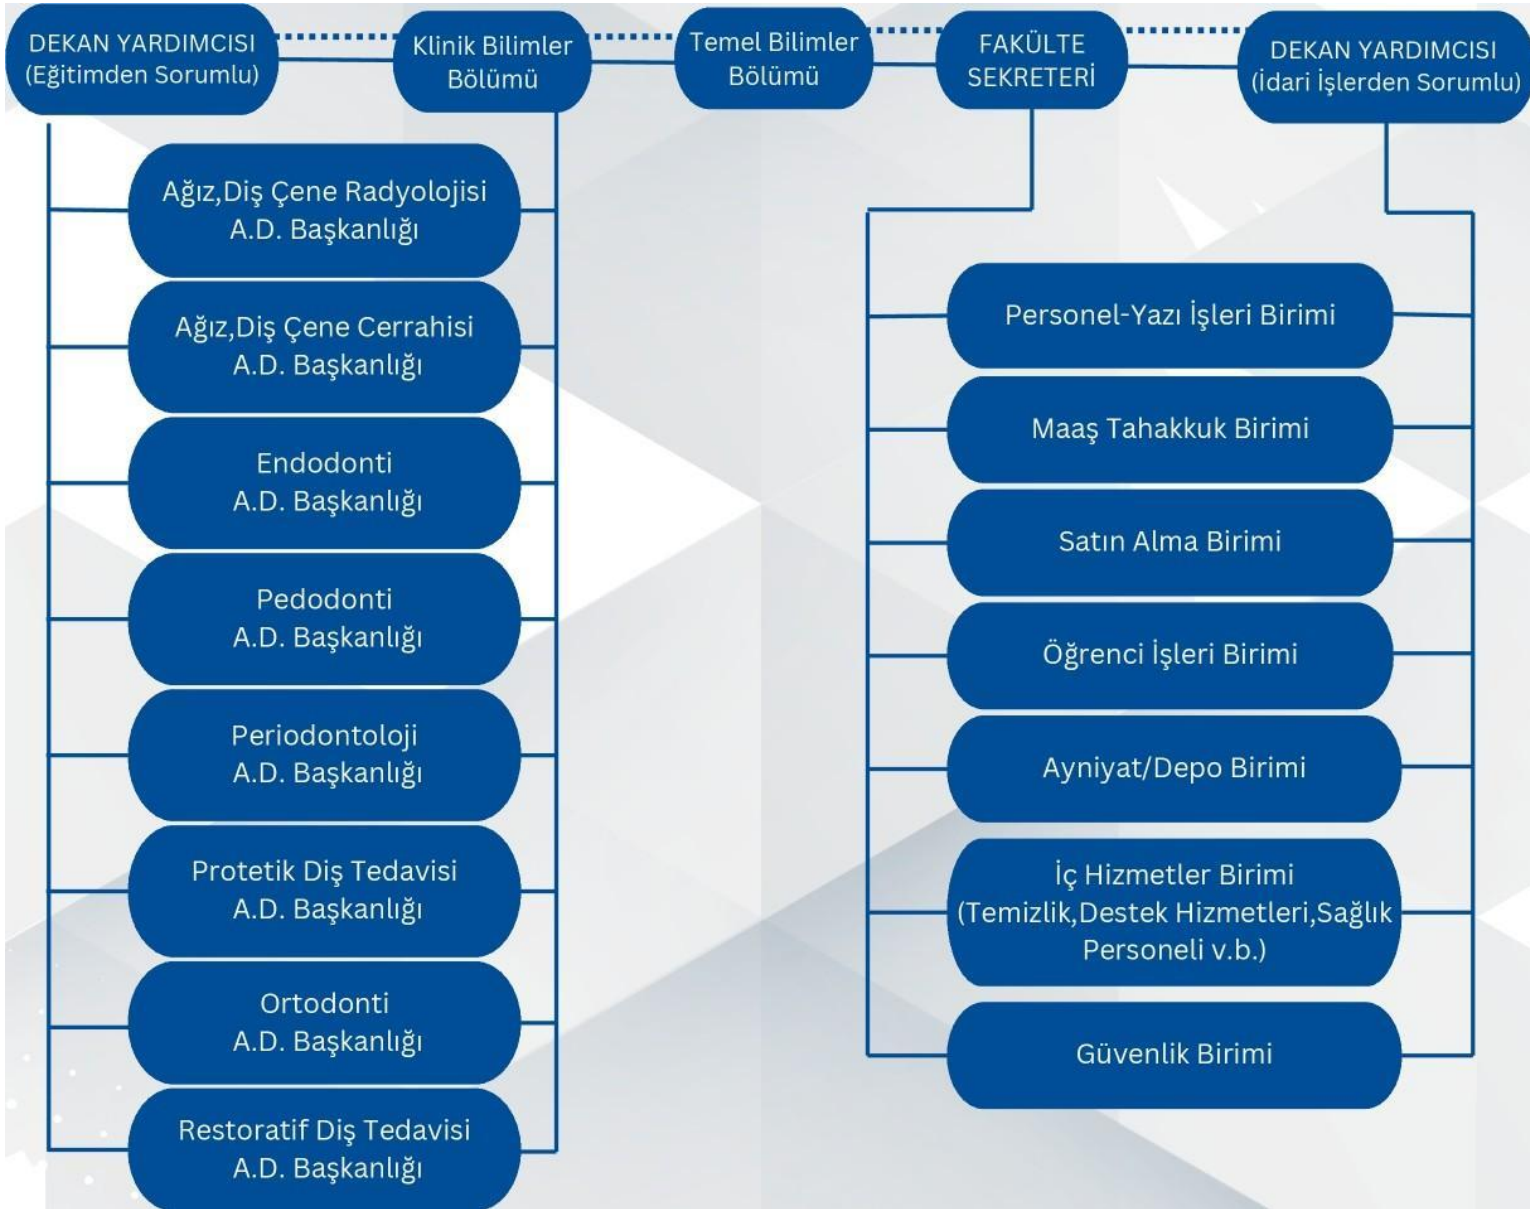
DEKAN YARDIMCISI (Eğitimden Sorumlu)

Klinik Bilimler Bölümü

Temel Bilimler Bölümü

FAKÜLTE SEKRETERİ

DEKAN YARDIMCISI (İdari İşlerden Sorumlu)

Ağız,Diş Çene Radyolojisi A.D. Başkanlığı

Ağız,Diş Çene Cerrahisi A.D. Başkanlığı

Endodonti A.D. Başkanlığı

Pedodonti A.D. Başkanlığı

Periodontoloji A.D. Başkanlığı

Protetik Diş Tedavisi A.D. Başkanlığı

Ortodonti A.D. Başkanlığı

Restoratif Diş Tedavisi A.D. Başkanlığı

Personel-Yazı İşleri Birimi

Maaş Tahakkuk Birimi

Satın Alma Birimi

Öğrenci İşleri Birimi

Ayniyat/Depo Birimi

İç Hizmetler Birimi (Temizlik,Destek Hizmetleri,Sağlık Personeli v.b.)

Güvenlik Birimi